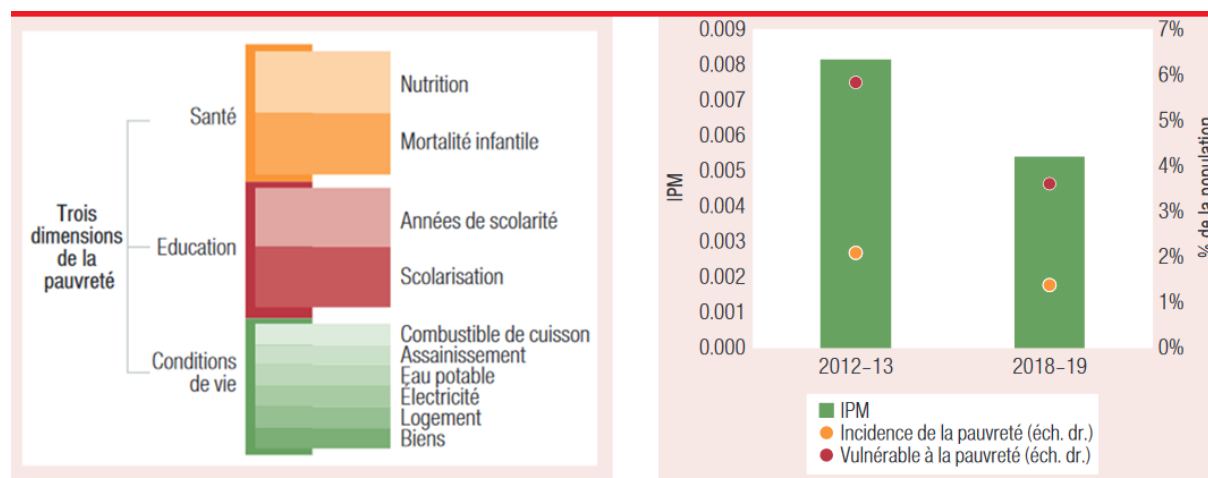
Trois dimensions de la pauvreté

Santé

Nutrition

Mortalité infantile

Education

Années de scolarité

Scolarisation

Conditions de vie

Combustible de cuisson

Assainissement

Eau potable

Électricité

Logement

Biens

0.009
0.008
0.007
0.006
0.005
0.004
0.003
0.002
0.001
0.000

IPM

7%
6%
5%
4%
3%
2%
1%
0%

% de la population

2012–13

2018–19

IPM

Incidence de la pauvreté (éch. dr.)

Vulnérable à la pauvreté (éch. dr.)